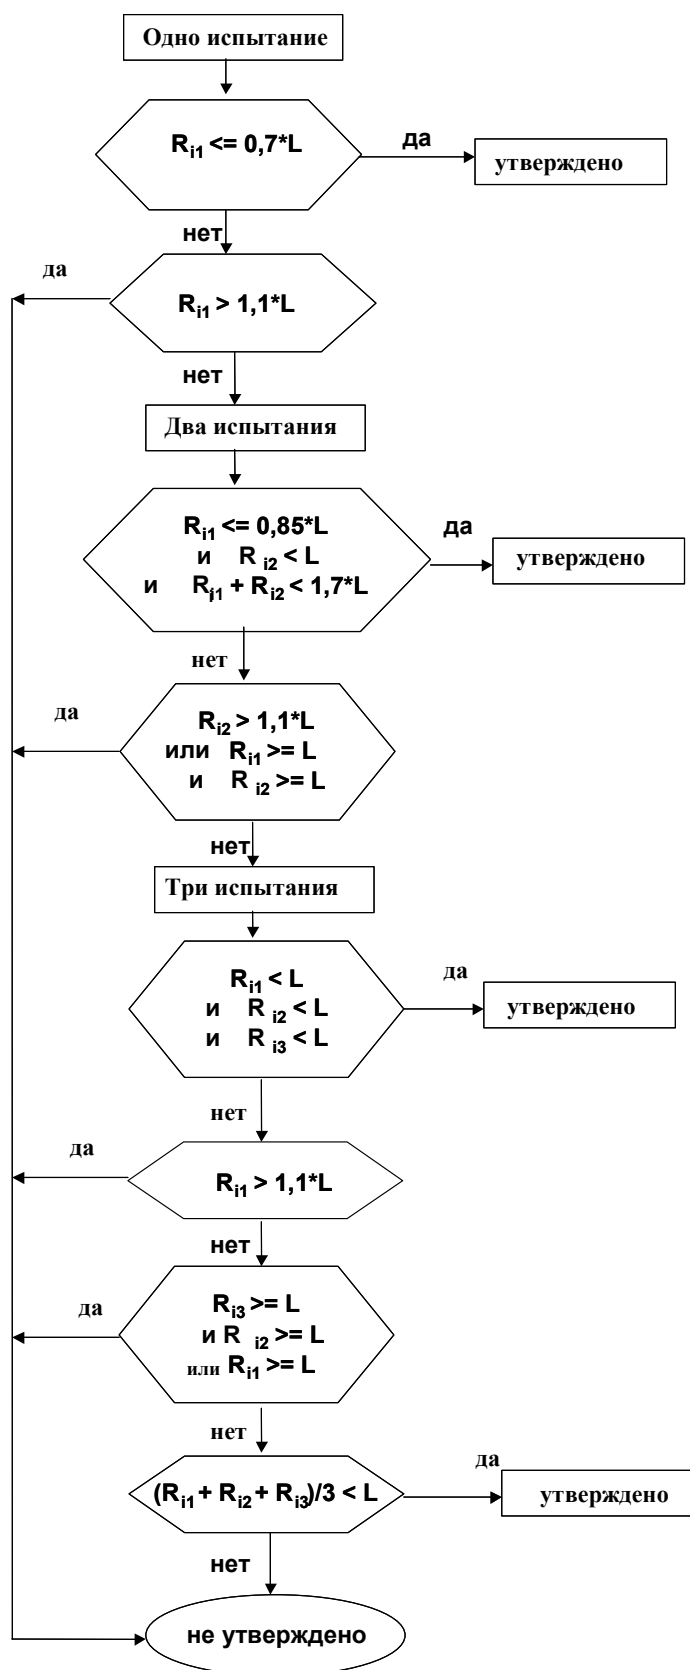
Одно испытание

$R_{i1}$ <= 0,7*L

да

утверждено

нет

да

$R_{i1}$ > 1,1*L

нет

Два испытания

$R_{i1}$ <= 0,85*L
и $R_{i2}$ < L
и $R_{i1}$ + $R_{i2}$ < 1,7*L

да

утверждено

нет

да

$R_{i2}$ > 1,1*L
или $R_{i1}$ >= L
и $R_{i2}$ >= L

нет

Три испытания

$R_{i1}$ < L
и $R_{i2}$ < L
и $R_{i3}$ < L

да

утверждено

нет

да

$R_{i1}$ > 1,1*L

нет

да

$R_{i3}$ >= L
и $R_{i2}$ >= L
или $R_{i1}$ >= L

нет

да

($R_{i1}$ + $R_{i2}$ + $R_{i3}$)/3 < L

утверждено

нет

не утверждено